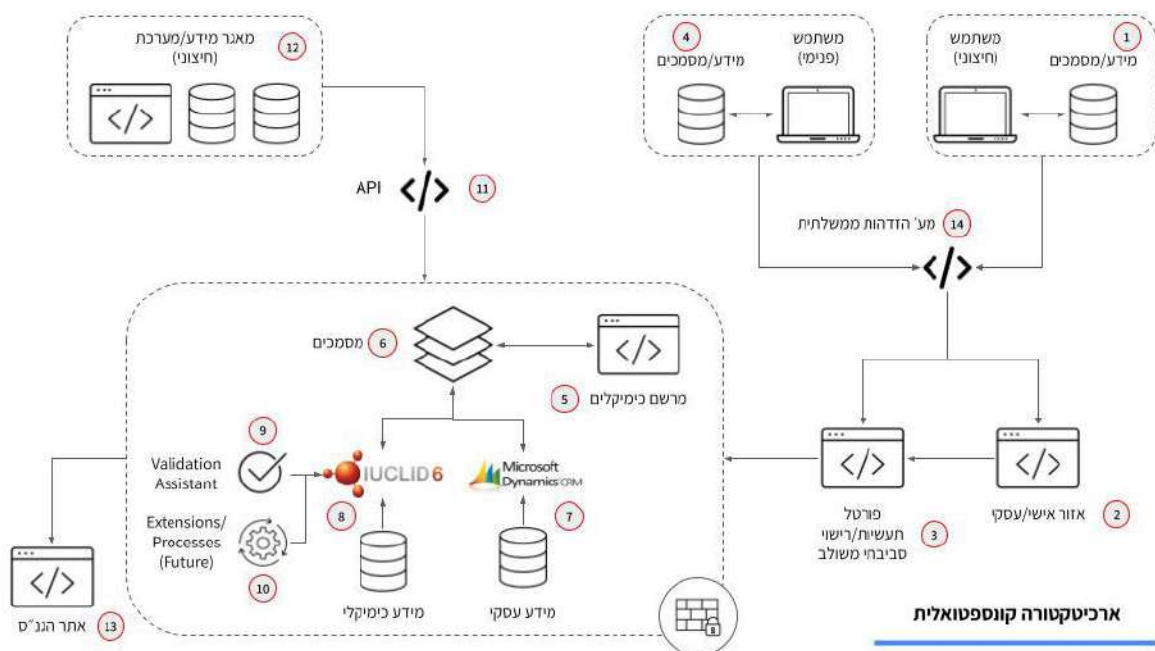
12 מאגר מידע/מערכת (חיצוני)

4 מידע/מסמכים
משתמש (פנימי)

1 משתמש (חיצוני)
מידע/מסמכים

API
11

14 מע׳ הזדהות ממשלתית

6 מסמכים

מרשם כימיקלים 5

9
Validation Assistant

IUCLID 6

Microsoft Dynamics CRM

8

7

Extensions/ Processes (Future)

10

מידע כימיקלי

מידע עסקי

פורטל תעשיית/רישוי סביבתי משולב 3

אזור אישי/עסקי 2

אתר הגנ״ס 13

ארכיטקטורה קונספטואלית